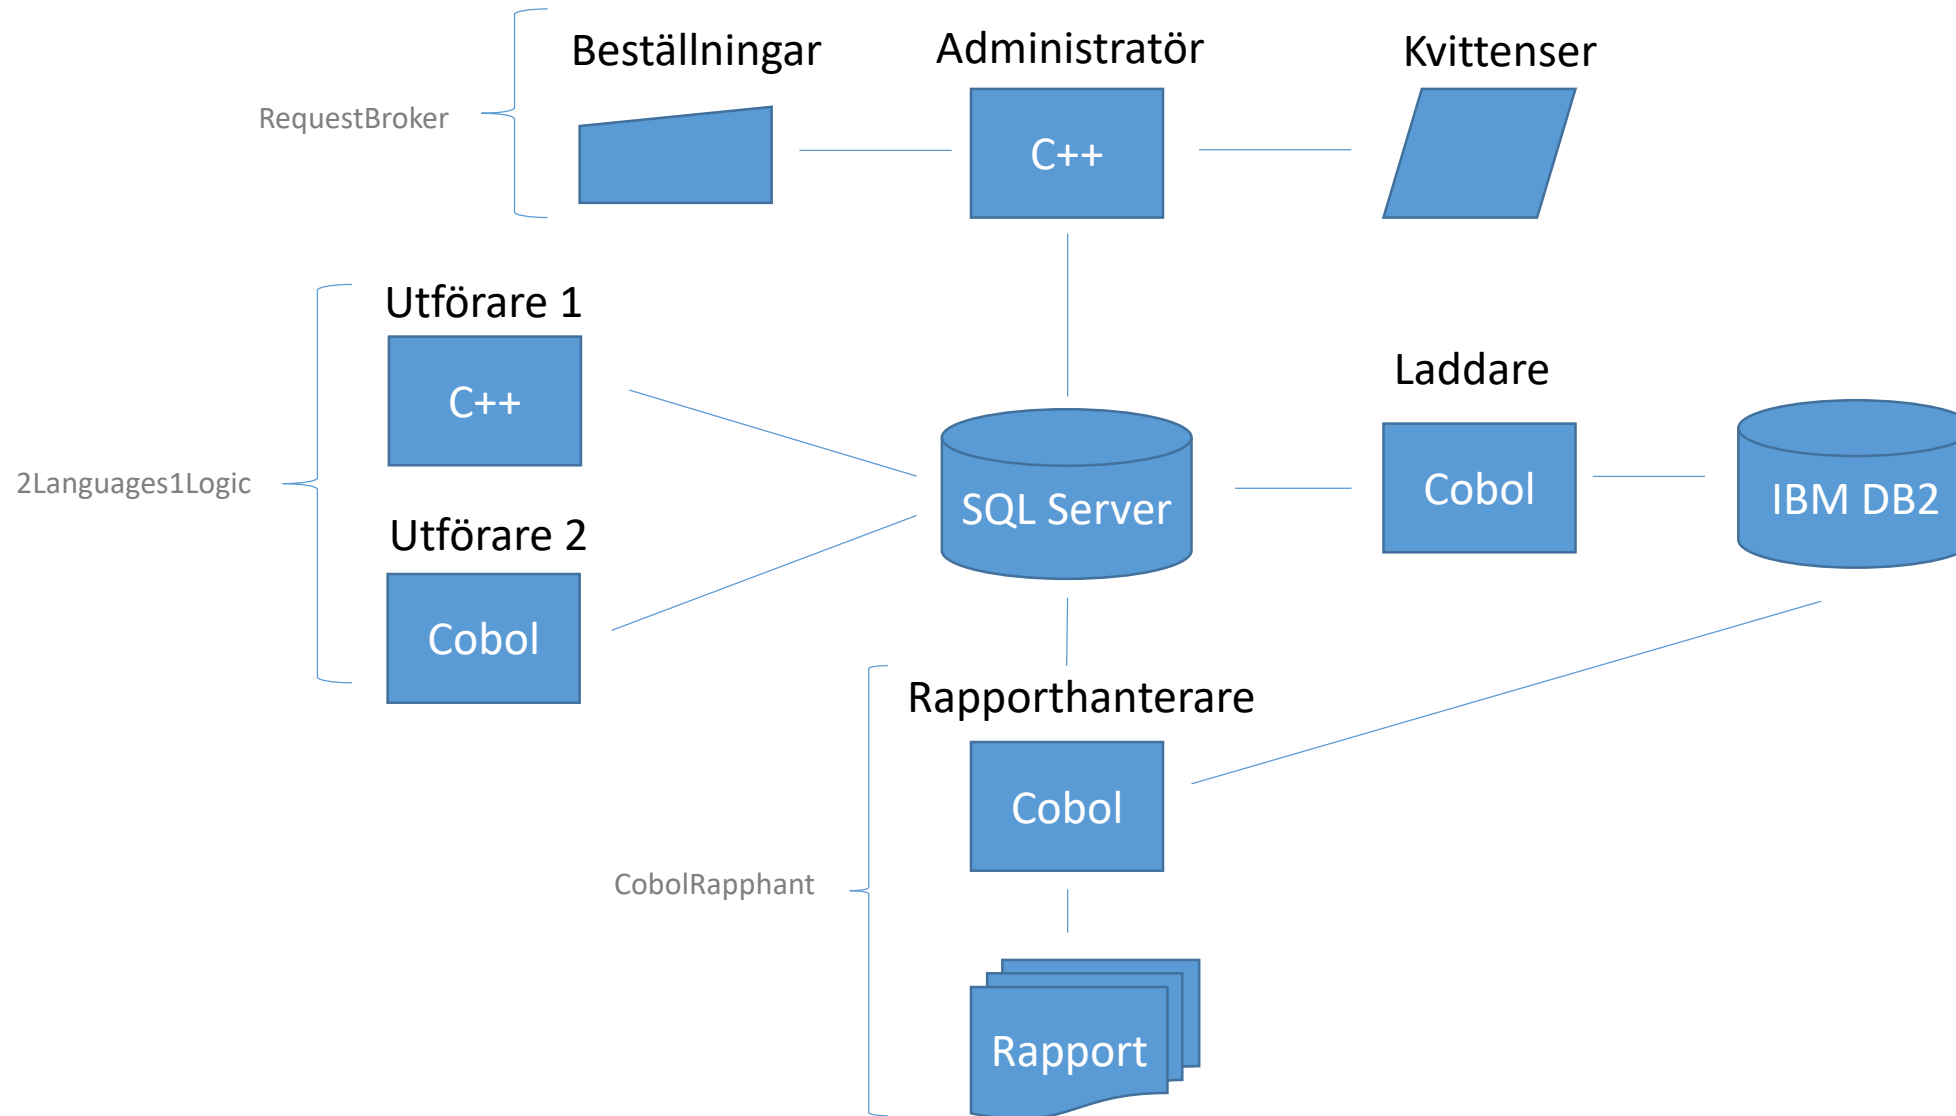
Beställningar

Administratör

Kvittenser

RequestBroker

C++

Utförare 1

C++

Laddare

2Languages1Logic

SQL Server

Cobol

IBM DB2

Utförare 2

Cobol

Rapporthanterare

Cobol

CobolRapphant

Rapport